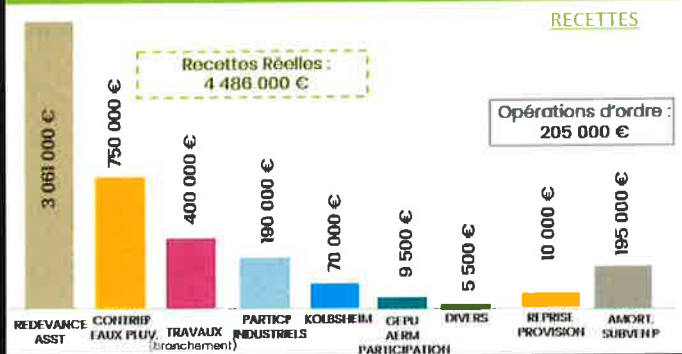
RECETTES

Recettes Réelles :
4 486 000 €

Opérations d'ordre :
205 000 €

3 061 000 €

750 000 €

400 000 €

190 000 €

70 000 €

9 500 €

5 500 €

10 000 €

195 000 €

REDEVANCE ASST

CONTRIB EAUX PLUV.

TRAVAUX (branchement)

PARTICIP INDUSTRIELS

KOLBSHEIM

GFPU AERM PARTICIPATION

DIVERS

REPRISE PROVISION

AMORT. SUBVENP